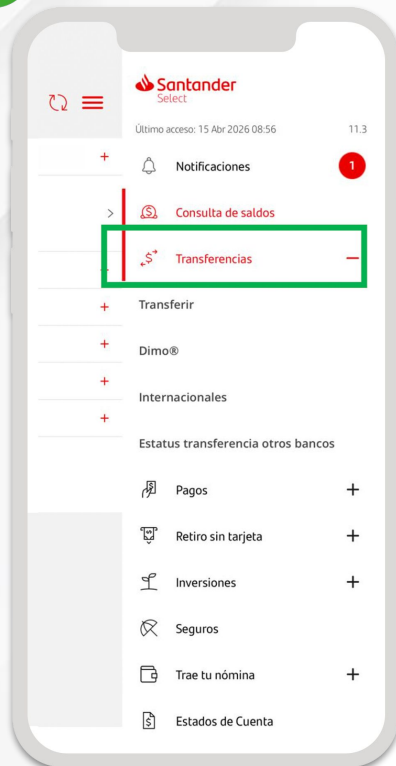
Santander
Select

Último acceso: 15 Abr 2026 08:56

11.3

Notificaciones 1

Consulta de saldos

Transferencias

Transferir

Dimo®

Internacionales

Estatus transferencia otros bancos

Pagos

Retiro sin tarjeta

Inversiones

Seguros

Trae tu nómina

Estados de Cuenta